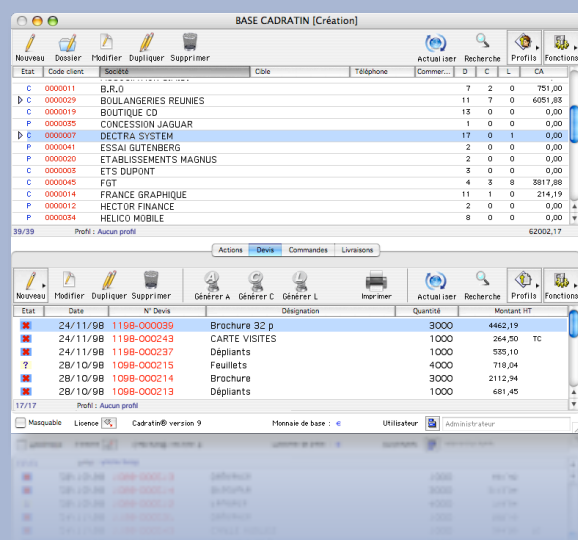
BASE CADRATIN [Création]

Nouveau Dossier Modifier Dupliquer Supprimer Actualiser Recherche Profils Fonctions

| Etat | Code client | Société | Cible | Téléphone | Commer... | D | C | L | CA |
|---|---|---|---|---|---|---|---|---|---|
| C | 0000011 | B.R.O | | | | 7 | 2 | 0 | 751,00 |
| C | 0000029 | BOULANGERIES REUNIES | | | | 11 | 7 | 0 | 6051,83 |
| C | 0000019 | BOUTIQUE CD | | | | 13 | 0 | 0 | 0,00 |
| P | 0000035 | CONCESSION JAGUAR | | | | 1 | 0 | 0 | 0,00 |
| C | 0000007 | DECTRA SYSTEM | | | | 17 | 0 | 1 | 0,00 |
| P | 0000041 | ESSAI GUTENBERG | | | | 2 | 0 | 0 | 0,00 |
| P | 0000020 | ETABLISSEMENTS MAGNUS | | | | 2 | 0 | 0 | 0,00 |
| C | 0000008 | ETS DUPONT | | | | 3 | 0 | 0 | 0,00 |
| C | 0000045 | FGT | | | | 4 | 3 | 8 | 3817,88 |
| C | 0000014 | FRANCE GRAPHIQUE | | | | 11 | 1 | 0 | 214,19 |
| P | 0000012 | HECTOR FINANCE | | | | 2 | 0 | 0 | 0,00 |
| P | 0000034 | HELICO MOBILE | | | | 8 | 0 | 0 | 0,00 |

39/39 Profil : Aucun profil 62002,17

Actions Devis Commandes Livraisons

Nouveau Modifier Dupliquer Supprimer Générer A Générer C Générer L Imprimer Actualiser Recherche Profils Fonctions

| Etat | Date | N° Devis | Désignation | Quantité | Montant HT | |
|---|---|---|---|---|---|---|
| | 24/11/98 | 1198-000039 | Brochure 32 p | 3000 | 4462,19 | |
| | 24/11/98 | 1198-000243 | CARTE VISITES | 1000 | 264,50 | TC |
| | 24/11/98 | 1198-000237 | Dépliants | 1000 | 535,10 | |
| ? | 28/10/98 | 1098-000215 | Feuillets | 4000 | 718,04 | |
| | 28/10/98 | 1098-000214 | Brochure | 3000 | 2112,94 | |
| | 28/10/98 | 1098-000213 | Dépliants | 1000 | 681,45 | |

17/17 Profil : Aucun profil

Masquable Licence Cadratin® version 9 Monnaie de base : € Utilisateur Administrateur